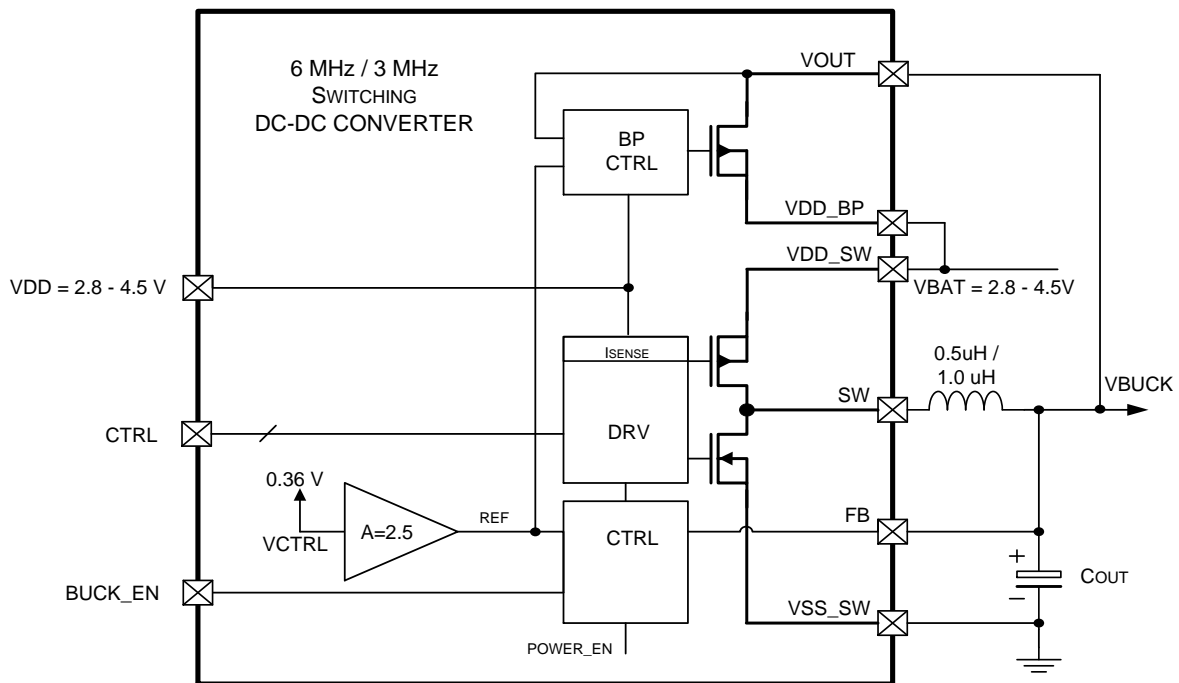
6 MHz / 3 MHz
SWITCHING
DC-DC CONVERTER

VOUT
BP
CTRL
VDD_BP
VDD_SW
VDD = 2.8 - 4.5 V
VBAT = 2.8 - 4.5V
ISENSE
0.5uH /
1.0 uH
VBUCK
SW
CTRL
DRV
0.36 V
VCTRL
A=2.5
REF
CTRL
FB
+
−
COUT
BUCK_EN
VSS_SW
POWER_EN